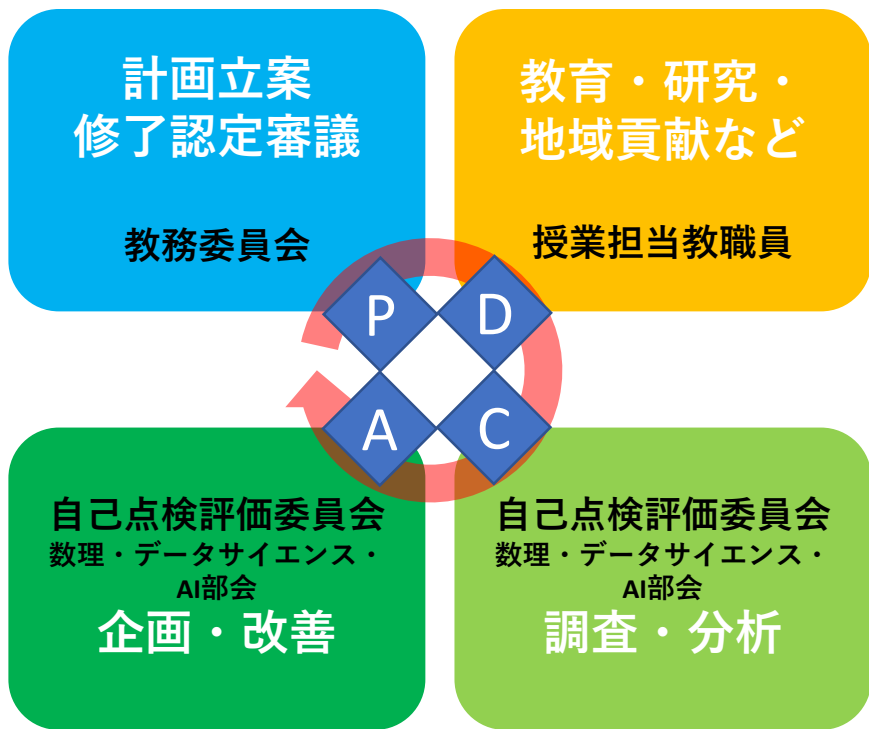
計画立案
修了認定審議

教務委員会

教育・研究・
地域貢献など

授業担当教職員

P

D

A

C

自己点検評価委員会
数理・データサイエンス・AI部会
企画・改善

自己点検評価委員会
数理・データサイエンス・AI部会
調査・分析